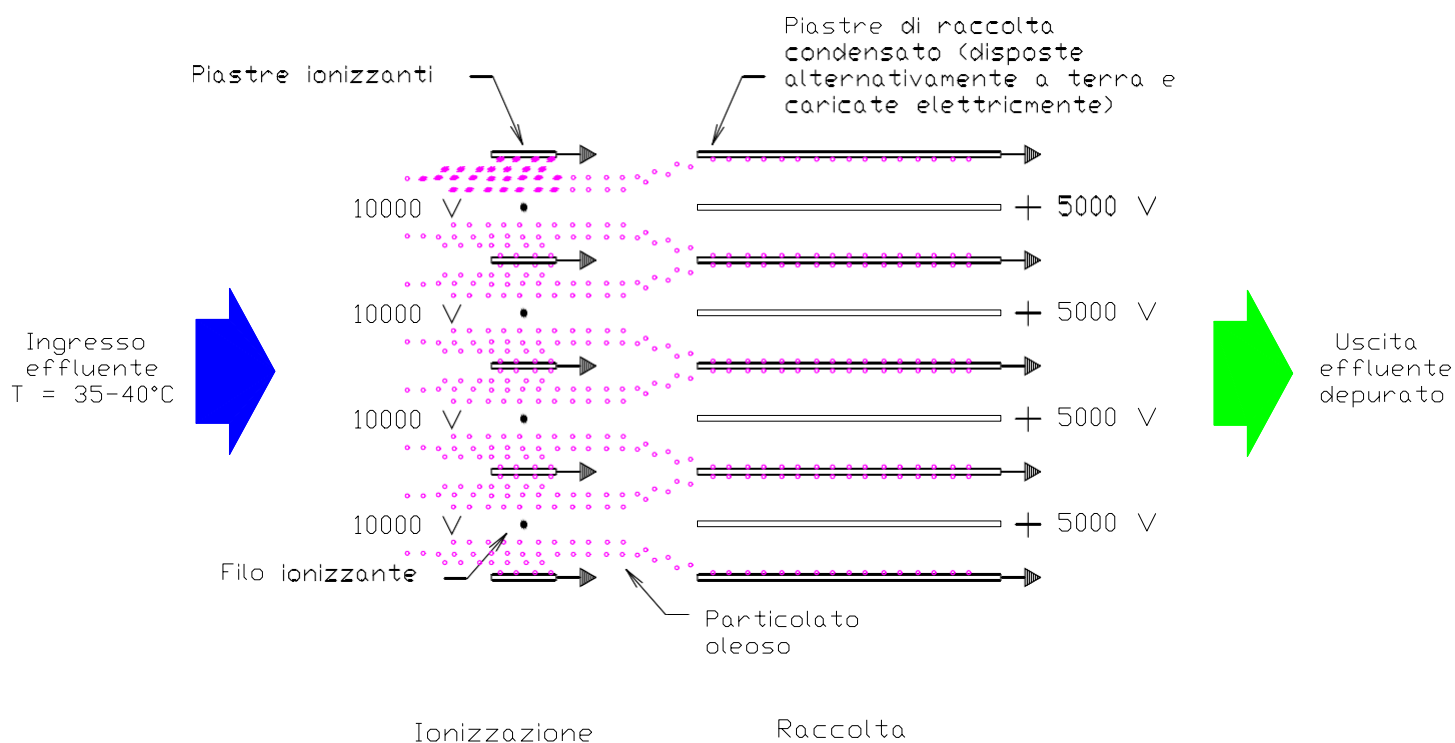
Piastre di raccolta condensato (disposte alternativamente a terra e caricate elettricmente)

Piastre ionizzanti

10000 V

+ 5000 V

10000 V

+ 5000 V

Ingresso effluente T = 35-40°C

Uscita effluente depurato

10000 V

+ 5000 V

10000 V

+ 5000 V

Filo ionizzante

Particolato oleoso

Ionizzazione

Raccolta